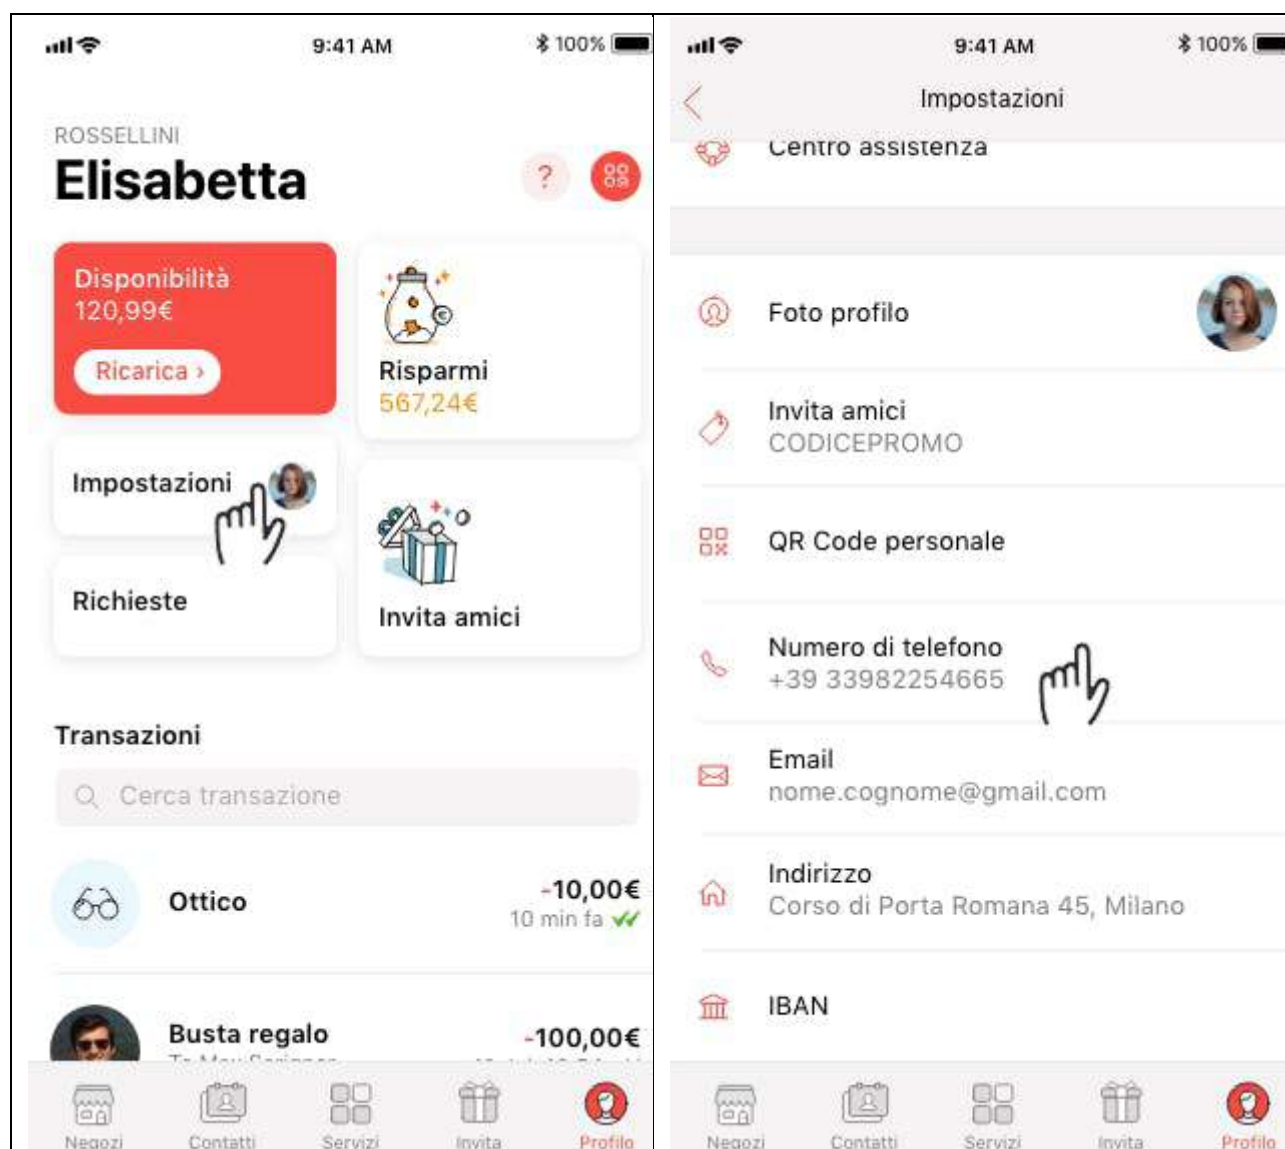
9:41 AM
100%

ROSSELLINI
Elisabetta

?

Disponibilità
120,99€
Ricarica ›

Risparmi
567,24€

Impostazioni

Richieste

Invita amici

Transazioni

Cerca transazione

Ottico
-10,00€
10 min fa

Busta regalo
-100,00€
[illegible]

Negozi
Contatti
Servizi
Invita
Profilo

9:41 AM
100%

Impostazioni

Centro assistenza

Foto profilo

Invita amici
CODICEPROMO

QR Code personale

Numero di telefono
+39 33982254665

Email
nome.cognome@gmail.com

Indirizzo
Corso di Porta Romana 45, Milano

IBAN

Negozi
Contatti
Servizi
Invita
Profilo